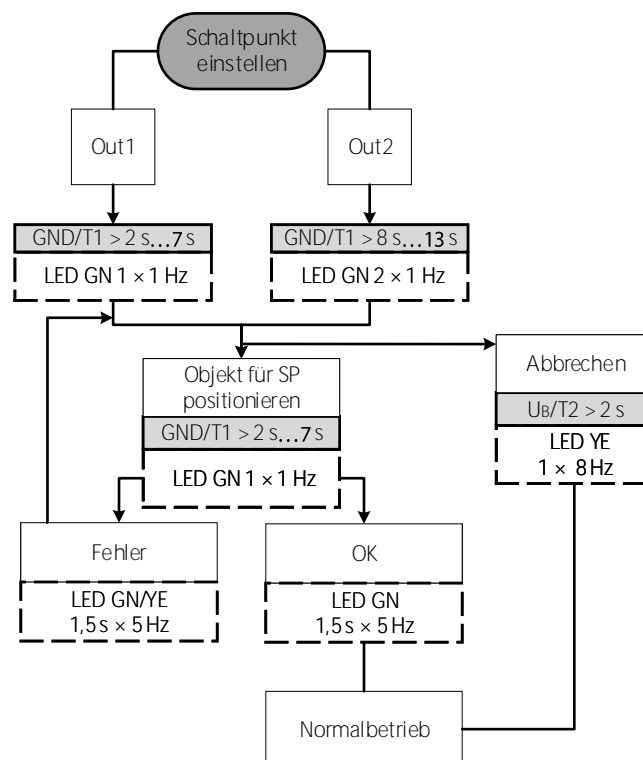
Schaltpunkt einstellen

Out1

Out2

GND/T1 > 2 s…7 s

LED GN 1 × 1 Hz

GND/T1 > 8 s…13 s

LED GN 2 × 1 Hz

Objekt für SP positionieren

GND/T1 > 2 s…7 s

LED GN 1 × 1 Hz

Abbrechen

$U_B$/T2 > 2 s

LED YE 1 × 8 Hz

Fehler

LED GN/YE 1,5 s × 5 Hz

OK

LED GN 1,5 s × 5 Hz

Normalbetrieb